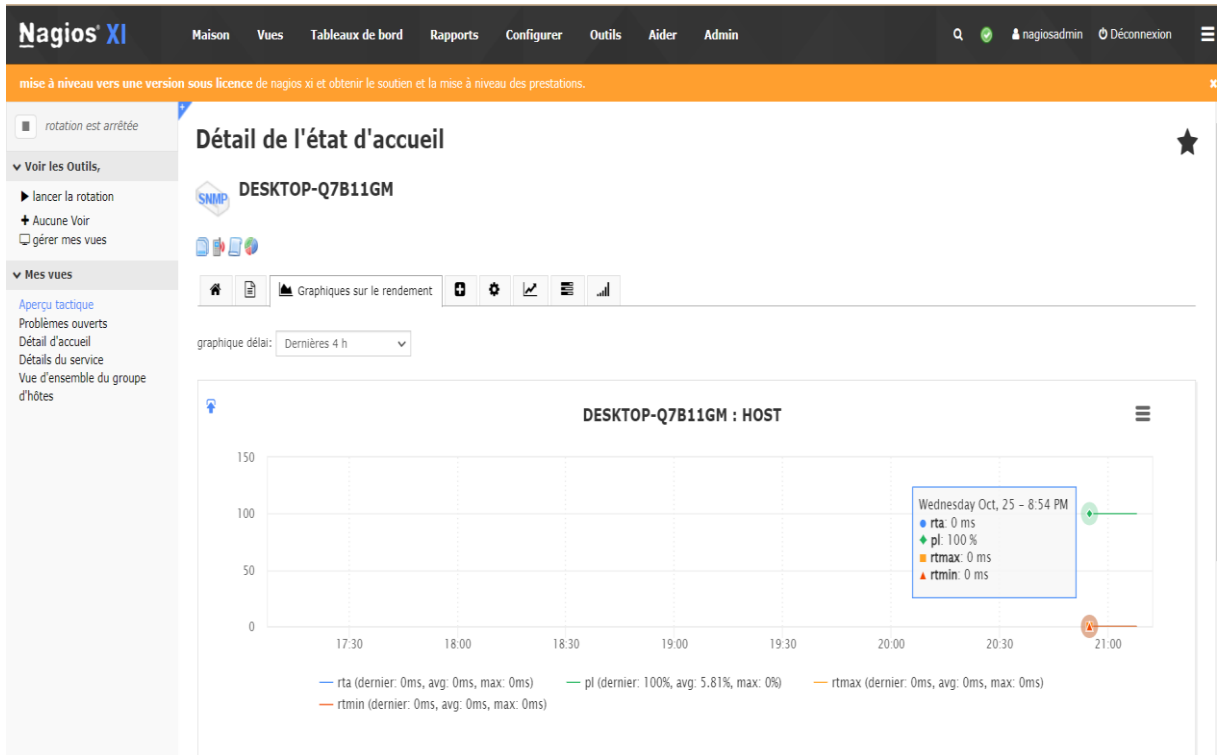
Nagios XI Maison Vues Tableaux de bord Rapports Configurer Outils Aider Admin nagiosadmin Déconnexion

mise à niveau vers une version sous licence de nagios xi et obtenir le soutien et la mise à niveau des prestations.

rotation est arrêtée

Voir les Outils,
lancer la rotation
Aucune Voir
gérer mes vues

Mes vues
Aperçu tactique
Problèmes ouverts
Détail d'accueil
Détails du service
Vue d'ensemble du groupe d'hôtes

Détail de l'état d'accueil

SNMP DESKTOP-Q7B11GM

Graphiques sur le rendement

graphique délai: Dernières 4 h

DESKTOP-Q7B11GM : HOST

150
100
50
0
17:30 18:00 18:30 19:00 19:30 20:00 20:30 21:00

Wednesday Oct, 25 – 8:54 PM
rta: 0 ms
pl: 100 %
rtmax: 0 ms
rtmin: 0 ms

rta (dernier: 0ms, avg: 0ms, max: 0ms) pl (dernier: 100%, avg: 5.81%, max: 0%) rtmax (dernier: 0ms, avg: 0ms, max: 0ms) rtmin (dernier: 0ms, avg: 0ms, max: 0ms)